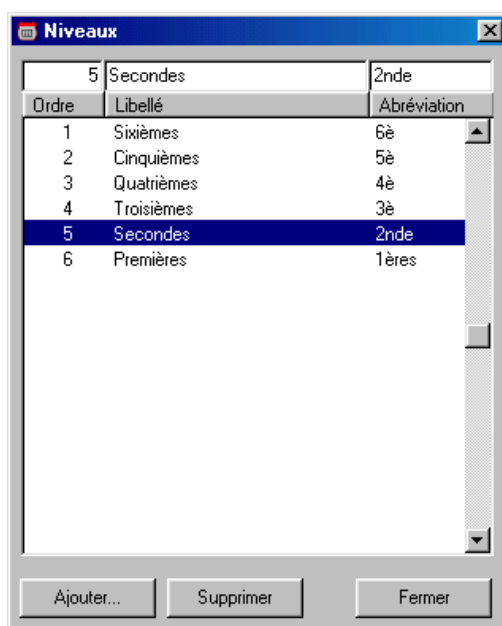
Niveaux

5 Secondes 2nde

| Ordre | Libellé | Abréviation |
|---|---|---|
| 1 | Sixièmes | 6è |
| 2 | Cinquièmes | 5è |
| 3 | Quatrièmes | 4è |
| 4 | Troisièmes | 3è |
| 5 | Secondes | 2nde |
| 6 | Premières | 1ères |

Ajouter... Supprimer Fermer